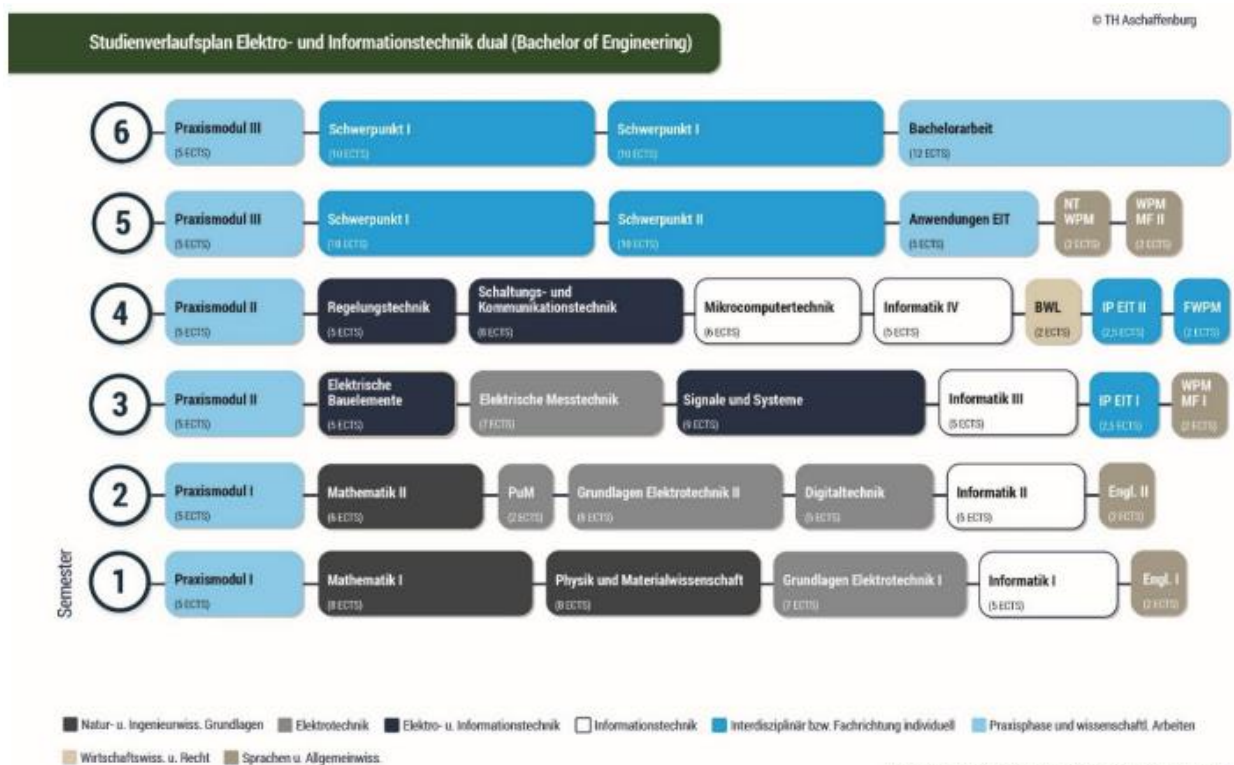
© TH Aschaffenburg

Studienverlaufsplan Elektro- und Informationstechnik dual (Bachelor of Engineering)

6
Praxismodul III (5 ECTS)
Schwerpunkt I (10 ECTS)
Schwerpunkt I (10 ECTS)
Bachelorarbeit (12 ECTS)

5
Praxismodul III (5 ECTS)
Schwerpunkt I (10 ECTS)
Schwerpunkt II (10 ECTS)
Anwendungen EIT (5 ECTS)
NT WPM (2 ECTS)
WPM MF II (2 ECTS)

4
Praxismodul II (5 ECTS)
Regelungstechnik (5 ECTS)
Schaltungs- und Kommunikationstechnik (8 ECTS)
Mikrocomputertechnik (6 ECTS)
Informatik IV (5 ECTS)
BWL (2 ECTS)
IP EIT II (2,5 ECTS)
FWPM (2 ECTS)

3
Praxismodul II (5 ECTS)
Elektrische Bauelemente (5 ECTS)
Elektrische Messtechnik (7 ECTS)
Signale und Systeme (9 ECTS)
Informatik III (5 ECTS)
IP EIT I (2,5 ECTS)
WPM MF I (2 ECTS)

2
Praxismodul I (5 ECTS)
Mathematik II (6 ECTS)
PuM (2 ECTS)
Grundlagen Elektrotechnik II (8 ECTS)
Digitaltechnik (5 ECTS)
Informatik II (5 ECTS)
Engl. II (2 ECTS)

Semester
1
Praxismodul I (5 ECTS)
Mathematik I (8 ECTS)
Physik und Materialwissenschaft (8 ECTS)
Grundlagen Elektrotechnik I (7 ECTS)
Informatik I (5 ECTS)
Engl. I (2 ECTS)

Natur- u. Ingenieurwiss. Grundlagen
Elektrotechnik
Elektro- u. Informationstechnik
Informationstechnik
Interdisziplinär bzw. Fachrichtung individuell
Praxisphase und wissenschaftl. Arbeiten
Wirtschaftswiss. u. Recht
Sprachen u. Allgemeinwiss.